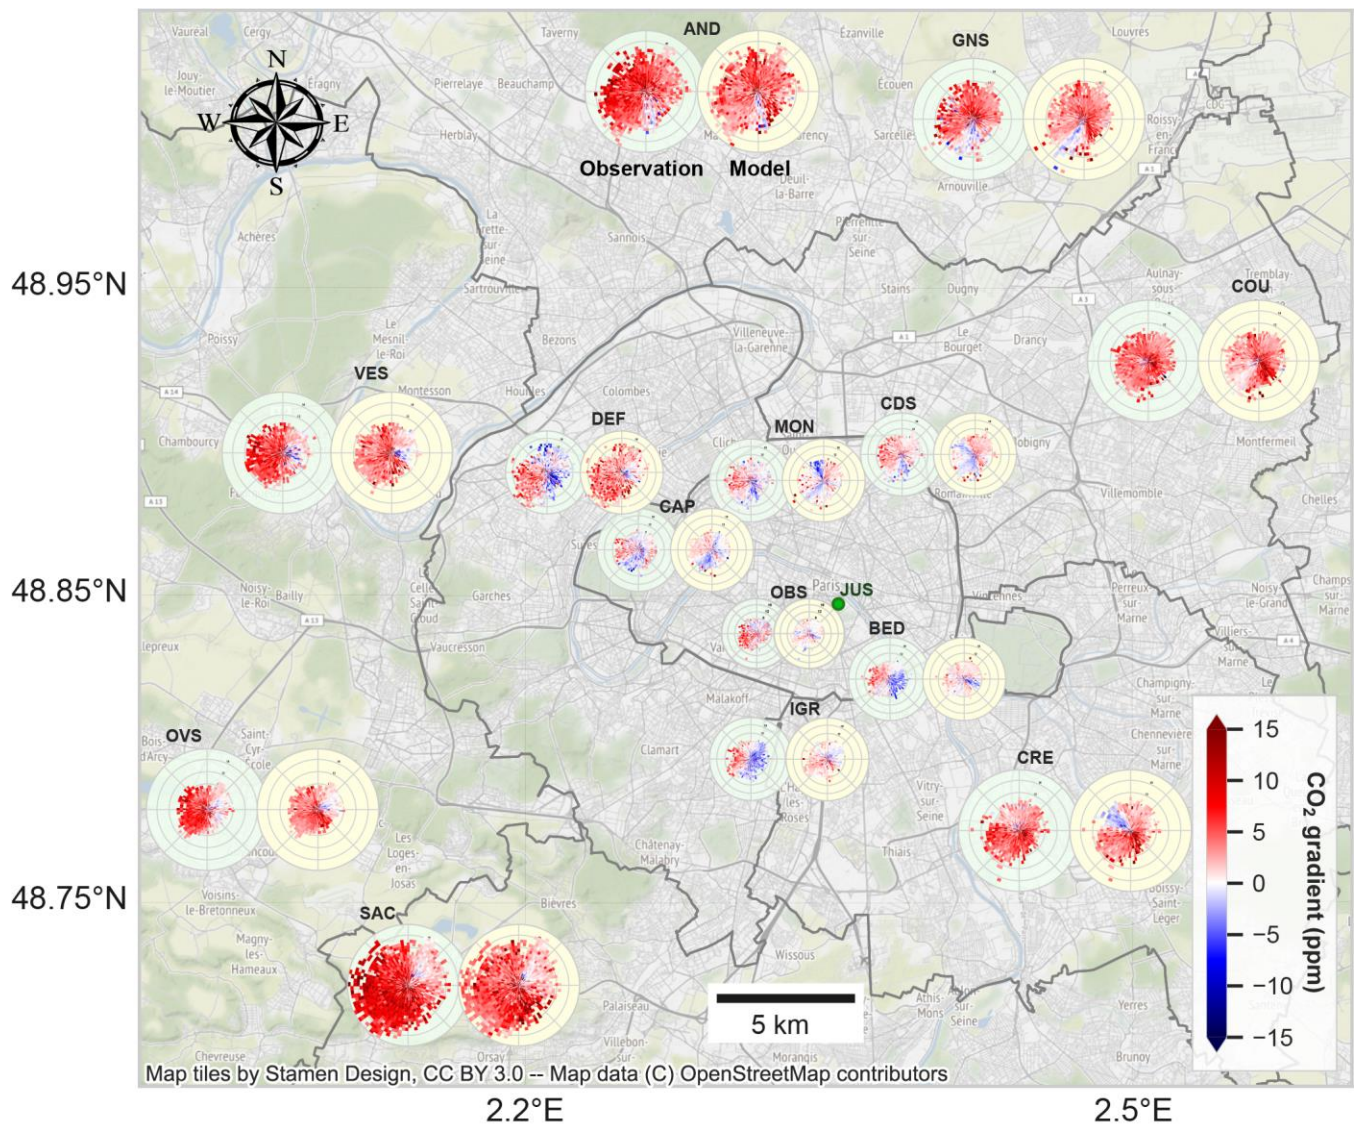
N
W E
S

AND
Observation Model
GNS
COU
VES
DEF
MON
CDS
CAP
OBS
JUS
BED
IGR
OVS
CRE
SAC

48.95°N
48.85°N
48.75°N
2.2°E
2.5°E

5 km

15
10
5
0
−5
−10
−15
$CO_2$ gradient (ppm)

Vaureal Cergy Taverny Ézanville Louvres Jouy-le-Moutier Éragny Pierrelaye Beauchamp Écouen Herblay Sarcelles Roissy-en-France Arnouville Deuil-la-Barre Achères La Frette-sur-Seine Sannois Pierrefitte-sur-Seine Sartrouville Stains Dugny Aulnay-sous-Bois Tremblay Poissy Le Mesnil-le-Roi Bezons Villeneuve-la-Garenne Le Bourget Drancy Montesson Colombes Houilles Chambourcy Bobigny Romainville Montfermeil Villemomble Chelles Suresnes Paris Noisy-le-Roi Bailly Celle-Saint-Cloud Garches Vaucresson Vincennes Perreux-sur-Marne Noisy-le-Grand Champs-sur-Marne Villiers-sur-Marne Malakoff Champigny-sur-Marne Chennevières-sur-Marne Clamart Bois-d'Arcy Saint-Cyr-l'École Vitry-sur-Seine Les Loges-en-Josas Thiais Châtenay-Malabry Voisins-le-Bretonneux Bièvres Boissy-Saint-Léger Magny-les-Hameaux Wissous Athis-Mons Juvisy-sur-Seine Yerres Palaiseau Villebon-sur-Yvette Chevreuse Orsay Morangis Brunoy

Map tiles by Stamen Design, CC BY 3.0 -- Map data (C) OpenStreetMap contributors